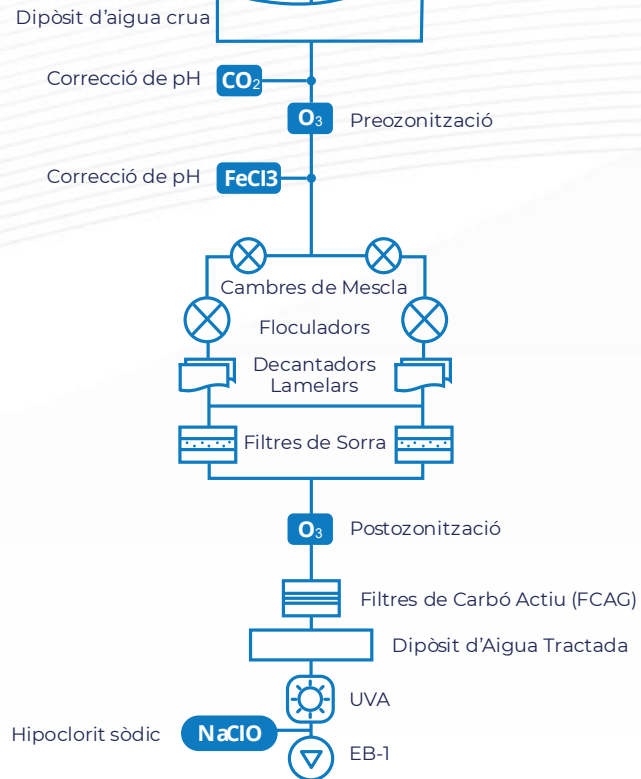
Dipòsit d'aigua crua

Correcció de pH $CO_2$

$O_3$ Preozonització

Correcció de pH FeCl3

Cambres de Mescla

Floculadors

Decantadors Lamelars

Filtres de Sorra

$O_3$ Postozonització

Filtres de Carbó Actiu (FCAG)

Dipòsit d'Aigua Tractada

UVA

Hipoclorit sòdic NaClO

EB-1